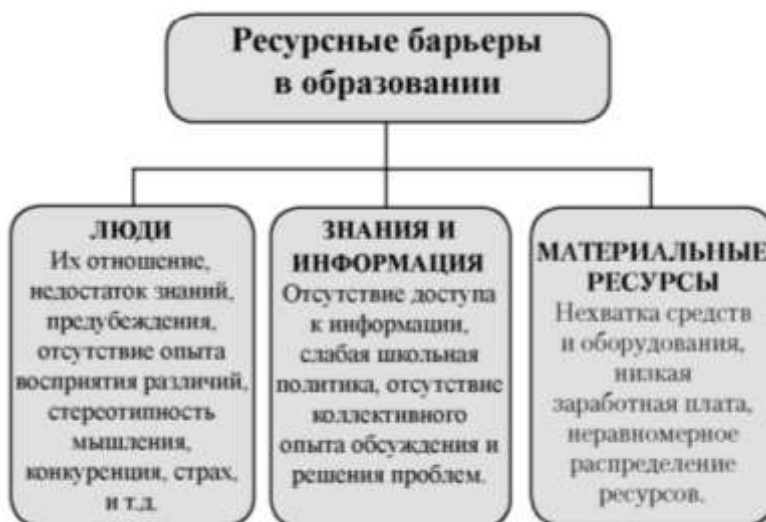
Ресурсные барьеры в образовании

ЛЮДИ
Их отношение, недостаток знаний, предубеждения, отсутствие опыта восприятия различий, стереотипность мышления, конкуренция, страх, и т.д.

ЗНАНИЯ И ИНФОРМАЦИЯ
Отсутствие доступа к информации, слабая школьная политика, отсутствие коллективного опыта обсуждения и решения проблем.

МАТЕРИАЛЬНЫЕ РЕСУРСЫ
Нехватка средств и оборудования, низкая заработная плата, неравномерное распределение ресурсов.